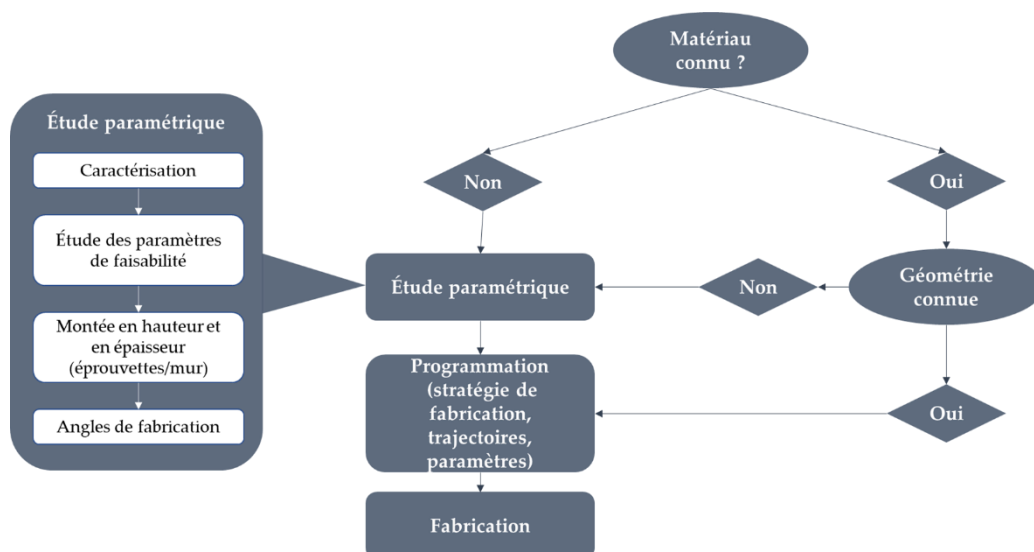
Étude paramétrique

Caractérisation

Étude des paramètres de faisabilité

Montée en hauteur et en épaisseur (éprouvettes/mur)

Angles de fabrication

Matériau connu ?

Non

Oui

Étude paramétrique

Non

Géométrie connue

Programmation (stratégie de fabrication, trajectoires, paramètres)

Oui

Fabrication